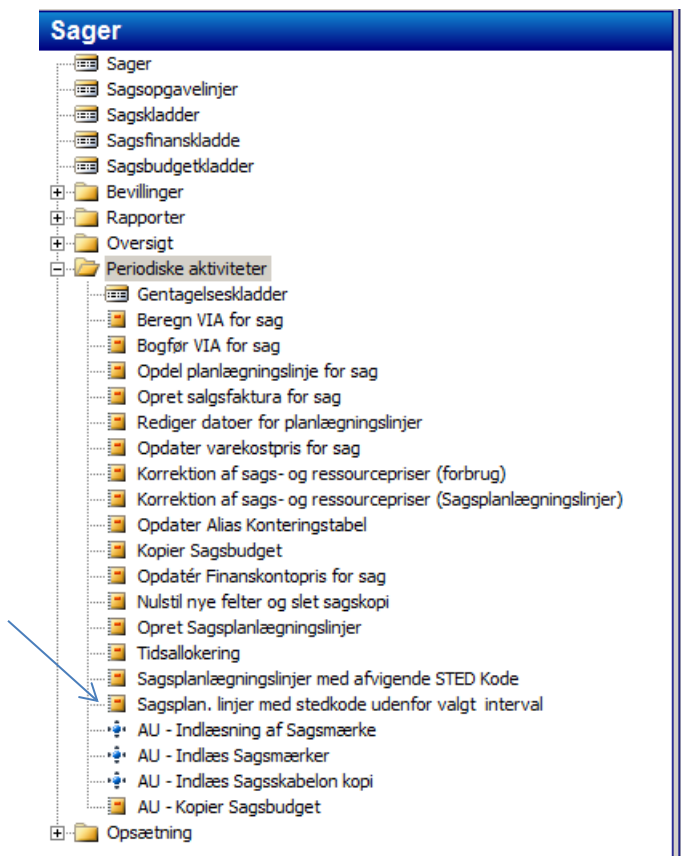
Sager

Sager
Sagsopgavelinjer
Sagskladder
Sagsfinanskladde
Sagsbudgetkladder
Bevillinger
Rapporter
Oversigt
Periodiske aktiviteter
Gentagelseskladder
Beregn VIA for sag
Bogfør VIA for sag
Opdel planlægningslinje for sag
Opret salgsfaktura for sag
Rediger datoer for planlægningslinjer
Opdater varekostpris for sag
Korrektion af sags- og ressourcepriser (forbrug)
Korrektion af sags- og ressourcepriser (Sagsplanlægningslinjer)
Opdater Alias Konteringstabel
Kopier Sagsbudget
Opdatér Finanskontopris for sag
Nulstil nye felter og slet sagskopi
Opret Sagsplanlægningslinjer
Tidsallokering
Sagsplanlægningslinjer med afvigende STED Kode
Sagsplan. linjer med stedkode udenfor valgt interval
AU - Indlæsning af Sagsmærke
AU - Indlæs Sagsmærker
AU - Indlæs Sagsskabelon kopi
AU - Kopier Sagsbudget
Opsætning